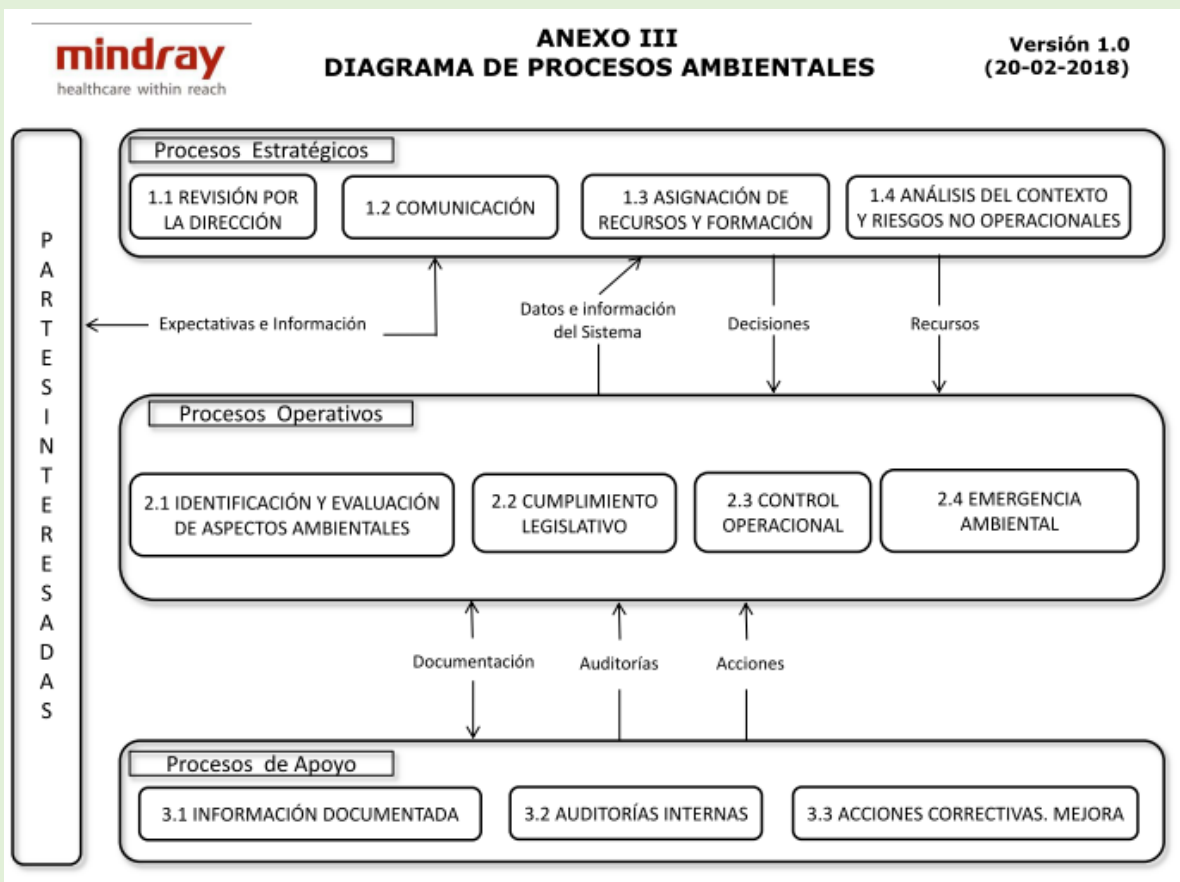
mindray
healthcare within reach

ANEXO III
DIAGRAMA DE PROCESOS AMBIENTALES

Versión 1.0
(20-02-2018)

P
A
R
T
E
S
I
N
T
E
R
E
S
A
D
A
S

Procesos Estratégicos

1.1 REVISIÓN POR LA DIRECCIÓN

1.2 COMUNICACIÓN

1.3 ASIGNACIÓN DE RECURSOS Y FORMACIÓN

1.4 ANÁLISIS DEL CONTEXTO Y RIESGOS NO OPERACIONALES

Expectativas e Información

Datos e información del Sistema

Decisiones

Recursos

Procesos Operativos

2.1 IDENTIFICACIÓN Y EVALUACIÓN DE ASPECTOS AMBIENTALES

2.2 CUMPLIMIENTO LEGISLATIVO

2.3 CONTROL OPERACIONAL

2.4 EMERGENCIA AMBIENTAL

Documentación

Auditorías

Acciones

Procesos de Apoyo

3.1 INFORMACIÓN DOCUMENTADA

3.2 AUDITORÍAS INTERNAS

3.3 ACCIONES CORRECTIVAS. MEJORA